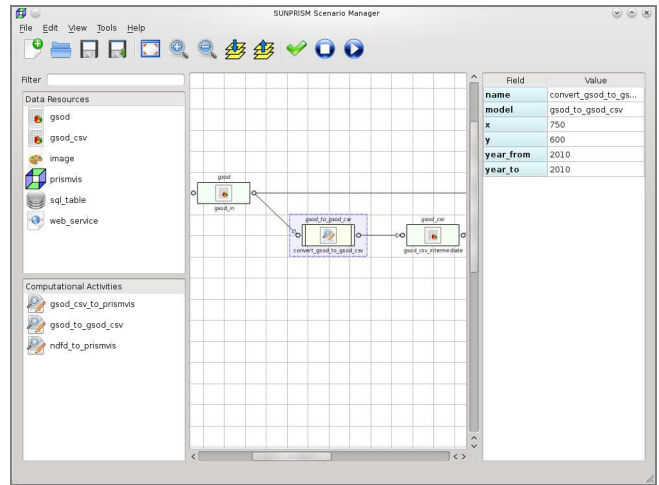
SUNPRISM Scenario Manager

File Edit View Tools Help

Filter

Data Resources
gsod
gsod_csv
image
prismvis
sql_table
web_service

Computational Activities
gsod_csv_to_prismvis
gsod_to_gsod_csv
ndfd_to_prismvis

gsod
gsod_in

gsod_to_gsod_csv
convert_gsod_to_gsod_csv

gsod_csv
gsod_csv_intermediate

| Field | Value |
|---|---|
| name | convert_gsod_to_gs... |
| model | gsod_to_gsod_csv |
| x | 750 |
| y | 600 |
| year_from | 2010 |
| year_to | 2010 |